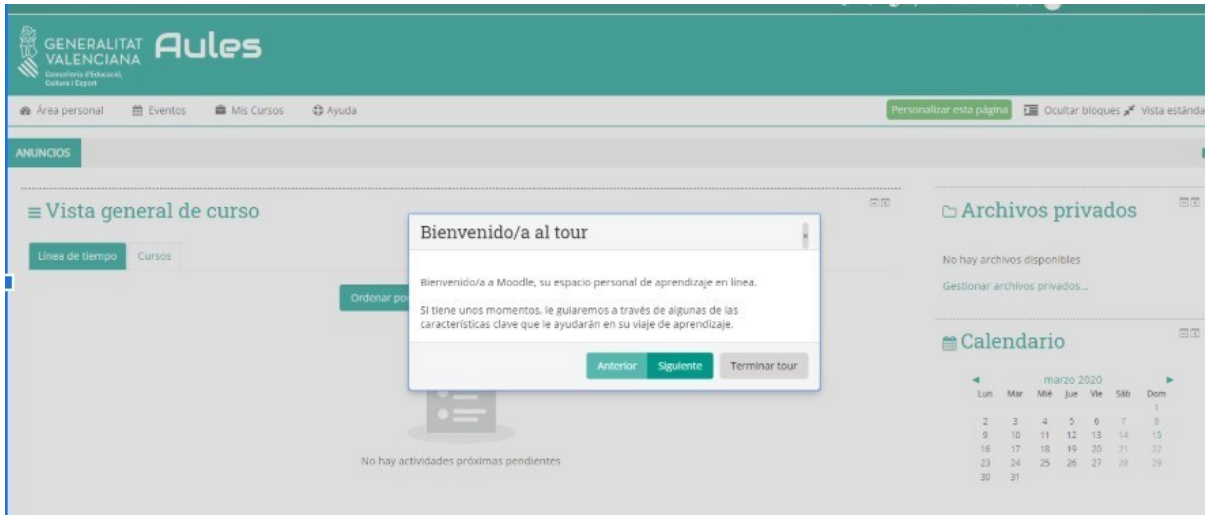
GENERALITAT VALENCIANA
Conselleria d'Educació, Cultura i Esport
Aules

Área personal   Eventos   Mis Cursos   Ayuda

Personalizar esta página   Ocultar bloques   Vista estánda

ANUNCIOS

Vista general de curso

Línea de tiempo   Cursos

Ordenar po

No hay actividades próximas pendientes

Bienvenido/a al tour

Bienvenido/a a Moodle, su espacio personal de aprendizaje en línea.

Si tiene unos momentos, le guiaremos a través de algunas de las características clave que le ayudarán en su viaje de aprendizaje.

Anterior   Siguiente   Terminar tour

Archivos privados

No hay archivos disponibles

Gestionar archivos privados...

Calendario

marzo 2020

| Lun | Mar | Mié | Jue | Vie | Sáb | Dom |
|---|---|---|---|---|---|---|
| | | | | | | 1 |
| 2 | 3 | 4 | 5 | 6 | 7 | 8 |
| 9 | 10 | 11 | 12 | 13 | 14 | 15 |
| 16 | 17 | 18 | 19 | 20 | 21 | 22 |
| 23 | 24 | 25 | 26 | 27 | 28 | 29 |
| 30 | 31 | | | | | |